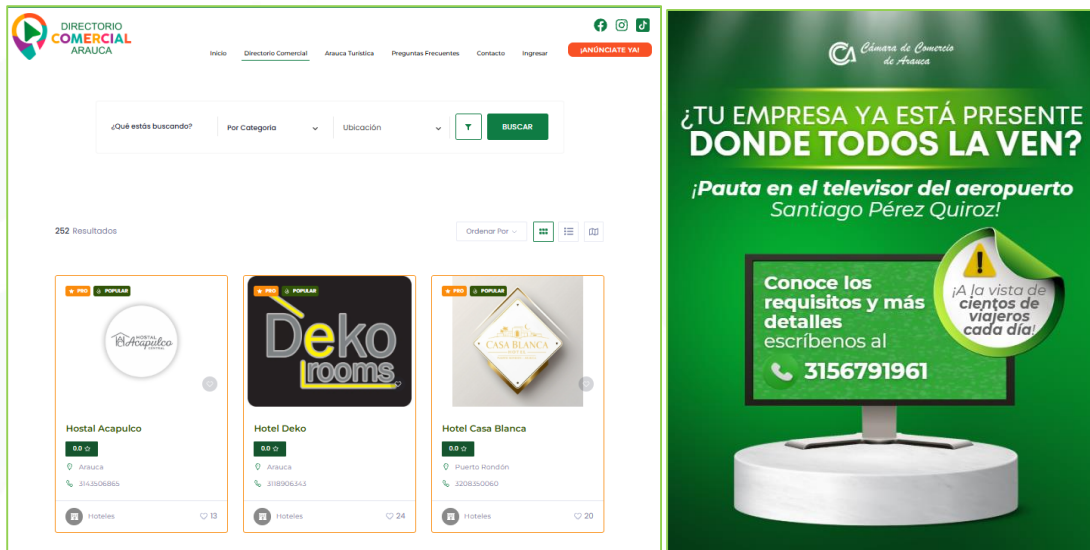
DIRECTORIO COMERCIAL ARAUCA

Inicio Directorio Comercial Arauca Turística Preguntas Frecuentes Contacto Ingresar ¡ANÚNCIATE YA!

¿Qué estás buscando? Por Categoria Ubicación BUSCAR

252 Resultados

Ordenar Por

PRO POPULAR
HOSTAL Acapulco
Hostal Acapulco
0.0
Arauca
3143506865
Hoteles 13

PRO POPULAR
Deko rooms
Hotel Deko
0.0
Arauca
3118906343
Hoteles 24

PRO POPULAR
CASA BLANCA HOTEL
Hotel Casa Blanca
0.0
Puerto Rondón
3208350060
Hoteles 20

Cámara de Comercio de Arauca

¿TU EMPRESA YA ESTÁ PRESENTE DONDE TODOS LA VEN?

¡Pauta en el televisor del aeropuerto Santiago Pérez Quiroz!

Conoce los requisitos y más detalles escríbenos al

3156791961

¡A la vista de cientos de viajeros cada día!